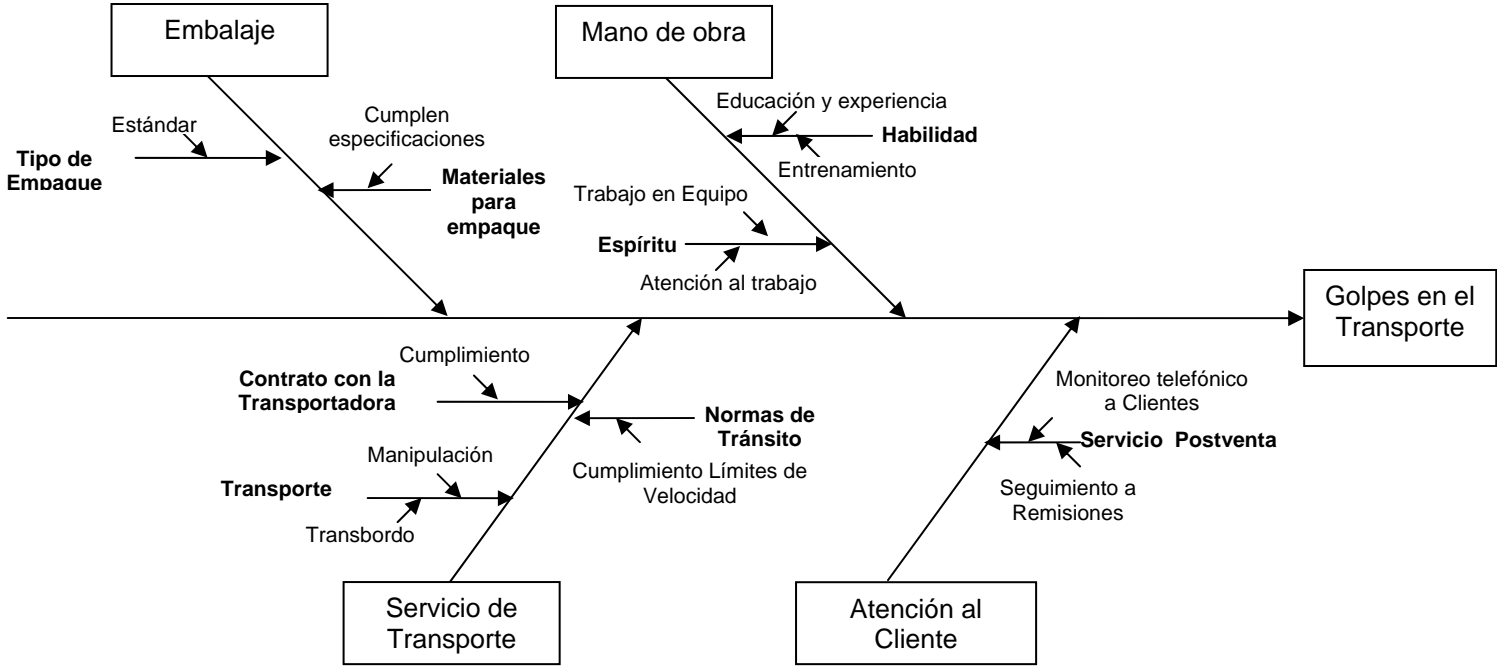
Embalaje

Estándar

Tipo de Empaque

Cumplen especificaciones

Materiales para empaque

Mano de obra

Educación y experiencia

Habilidad

Entrenamiento

Trabajo en Equipo

Espíritu

Atención al trabajo

Golpes en el Transporte

Cumplimiento

Contrato con la Transportadora

Normas de Tránsito

Cumplimiento Límites de Velocidad

Manipulación

Transporte

Transbordo

Servicio de Transporte

Monitoreo telefónico a Clientes

Servicio Postventa

Seguimiento a Remisiones

Atención al Cliente